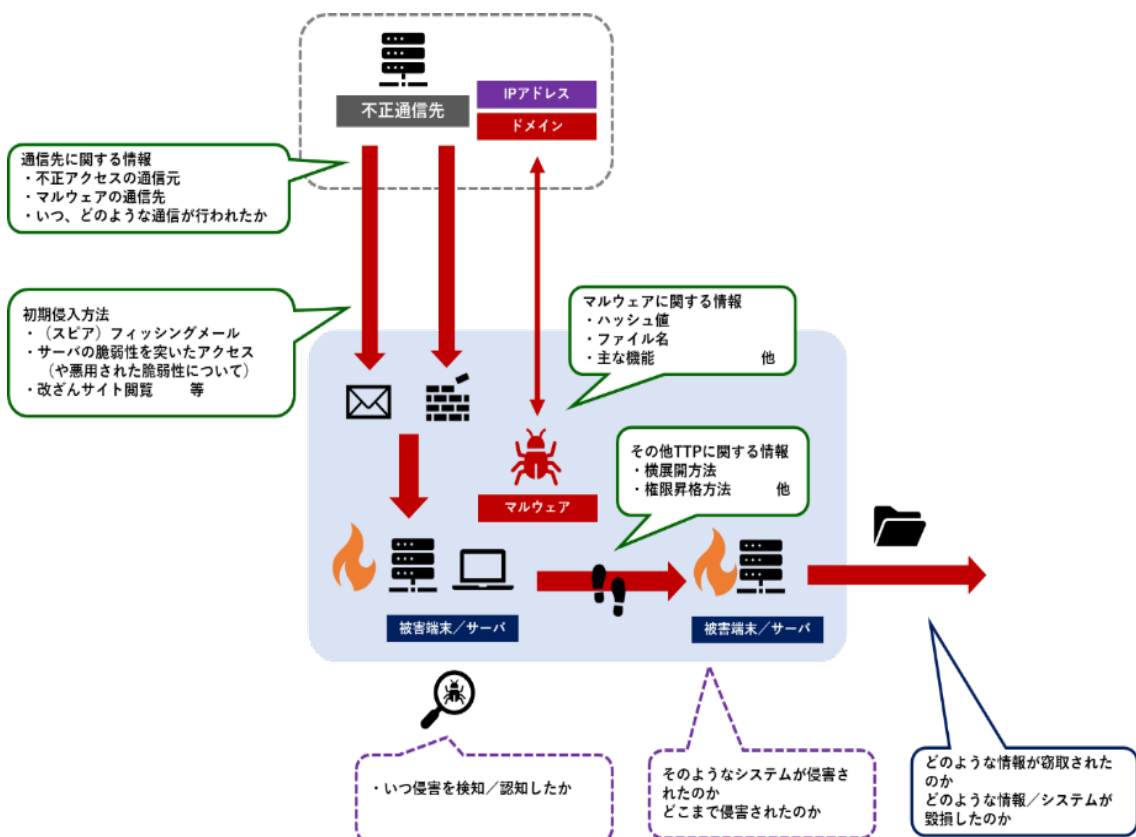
不正通信先

IPアドレス

ドメイン

通信先に関する情報
・不正アクセスの通信元
・マルウェアの通信先
・いつ、どのような通信が行われたか

初期侵入方法
・（スピア）フィッシングメール
・サーバの脆弱性を突いたアクセス（や悪用された脆弱性について）
・改ざんサイト閲覧　等

マルウェアに関する情報
・ハッシュ値
・ファイル名
・主な機能　他

マルウェア

その他TTPに関する情報
・横展開方法
・権限昇格方法　他

被害端末／サーバ

被害端末／サーバ

・いつ侵害を検知／認知したか

そのようなシステムが侵害されたのか
どこまで侵害されたのか

どのような情報が窃取されたのか
どのような情報／システムが毀損したのか